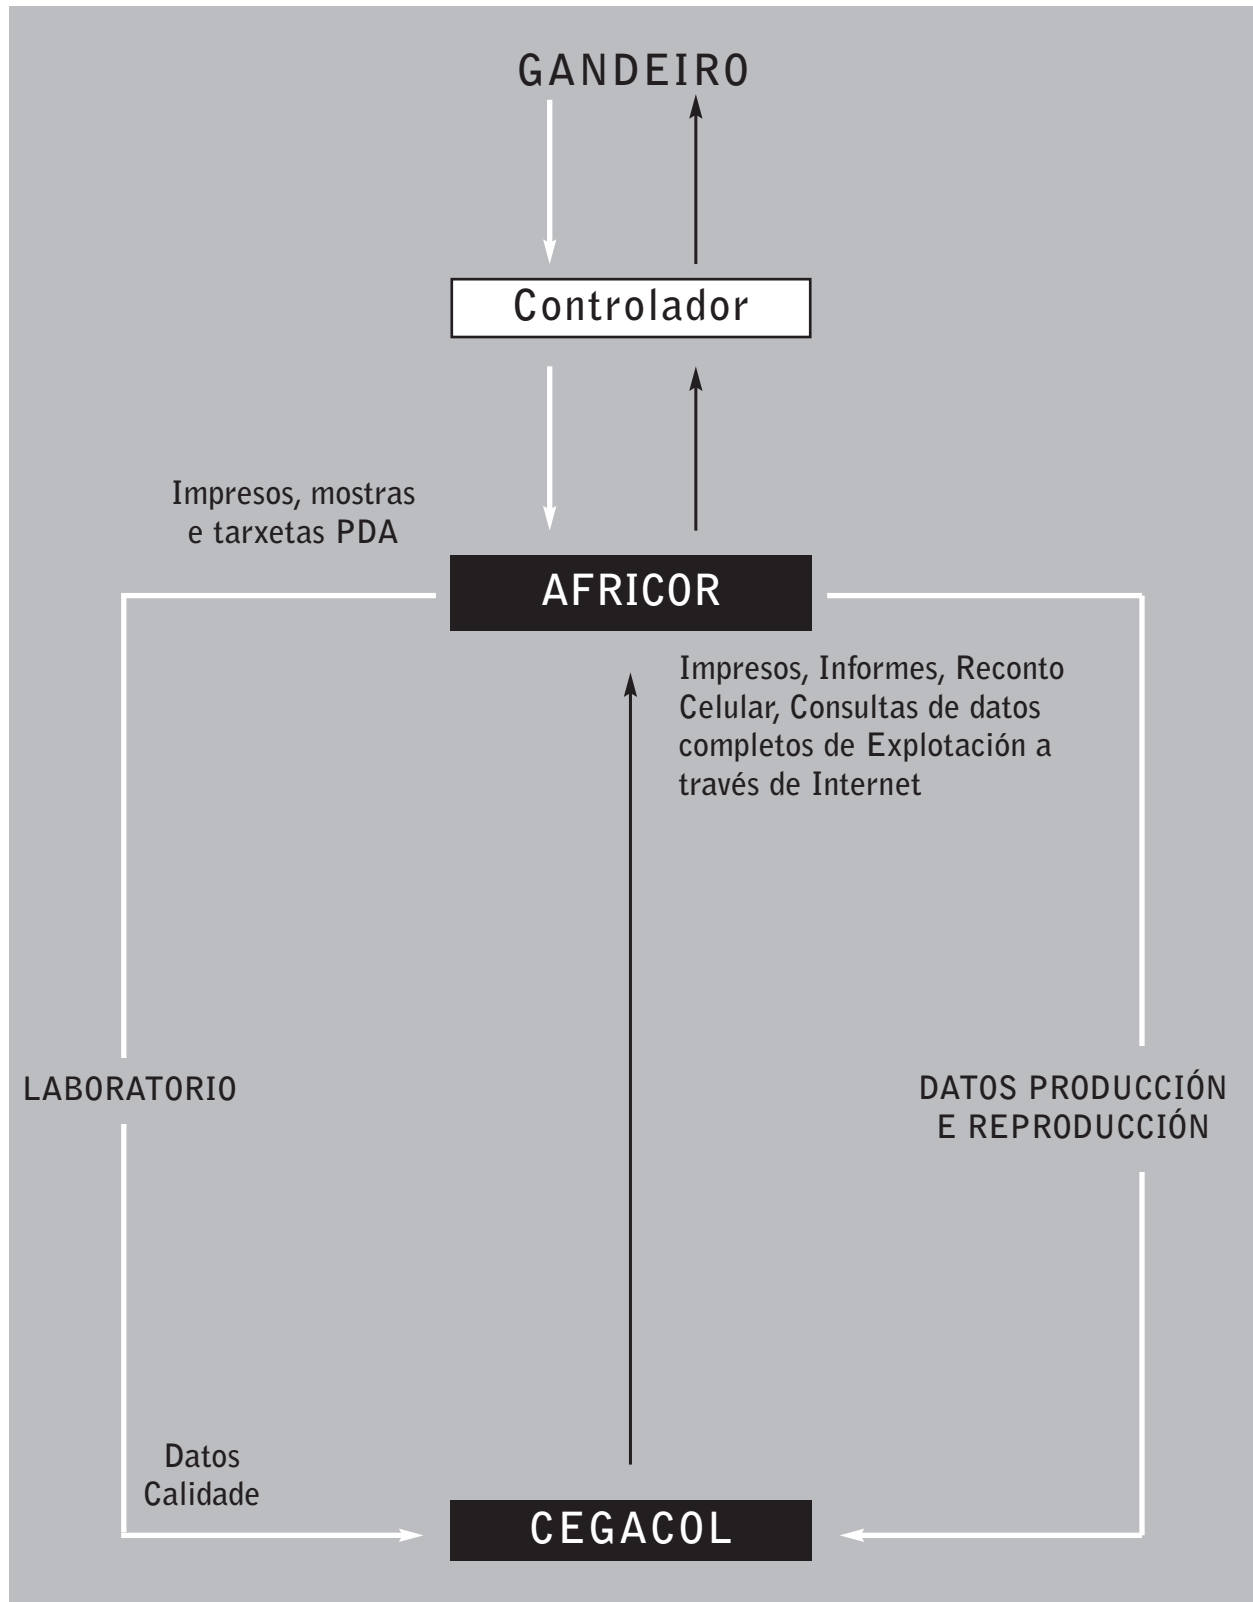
GANDEIRO

Controlador

Impresos, mostras e tarxetas PDA

AFRICOR

Impresos, Informes, Reconto Celular, Consultas de datos completos de Explotación a través de Internet

LABORATORIO

DATOS PRODUCCIÓN E REPRODUCCIÓN

Datos Calidade

CEGACOL